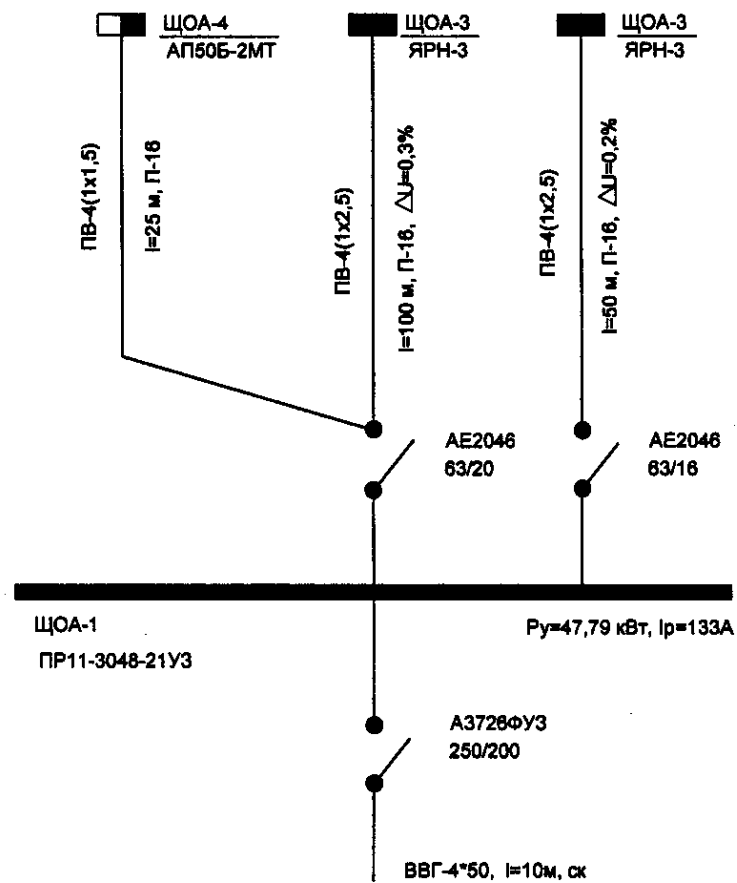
ЩОА-4
АП50Б-2МТ

ЩОА-3
ЯРН-3

ЩОА-3
ЯРН-3

ПВ-4(1х1,5)

l=25 м, П-16

ПВ-4(1х2,5)

l=100 м, П-16, $\Delta U$=0,3%

ПВ-4(1х2,5)

l=50 м, П-16, $\Delta U$=0,2%

АЕ2046
63/20

АЕ2046
63/16

ЩОА-1
ПР11-3048-21У3

Ру=47,79 кВт, Iр=133А

А3726ФУ3
250/200

ВВГ-4*50, l=10м, ск